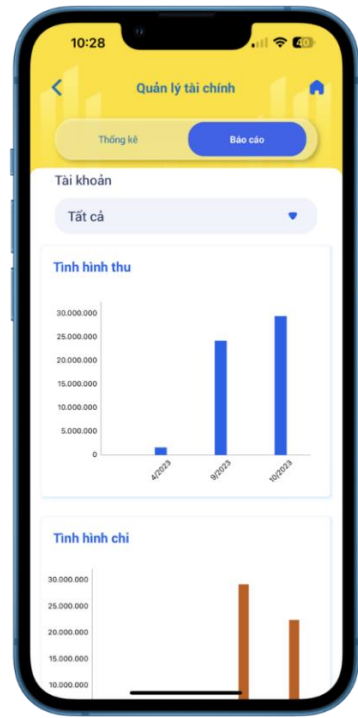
10:28

40

Quản lý tài chính

Thống kê

Báo cáo

Tài khoản

Tất cả

Tình hình thu

30.000.000
25.000.000
20.000.000
15.000.000
10.000.000
5.000.000
0

4/2023
9/2023
10/2023

Tình hình chi

30.000.000
25.000.000
20.000.000
15.000.000
10.000.000